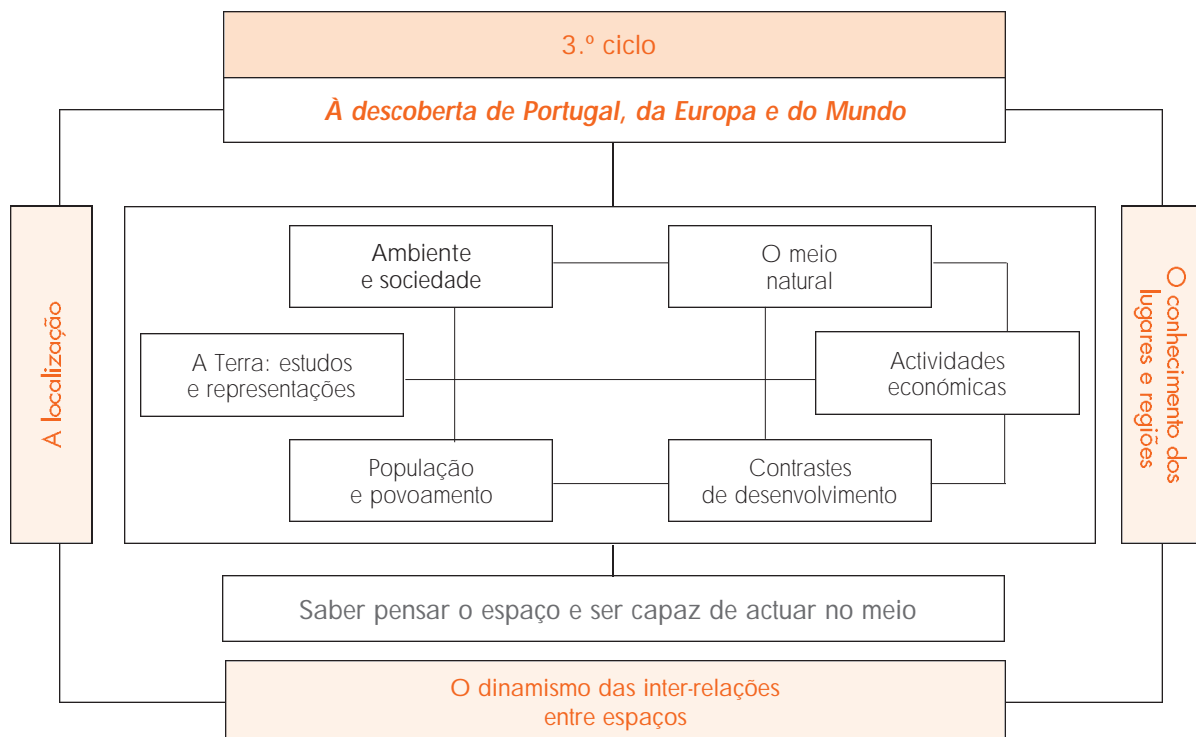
3.º ciclo

À descoberta de Portugal, da Europa e do Mundo

A localização

O conhecimento dos lugares e regiões

Ambiente e sociedade

O meio natural

A Terra: estudos e representações

Actividades económicas

População e povoamento

Contrastes de desenvolvimento

Saber pensar o espaço e ser capaz de actuar no meio

O dinamismo das inter-relações entre espaços